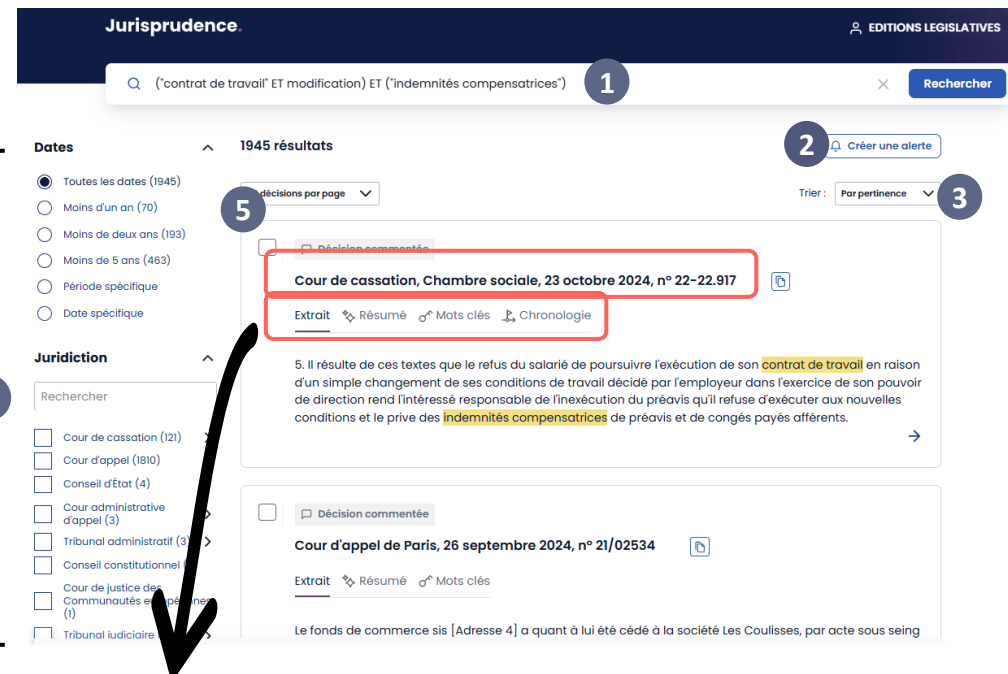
Jurisprudence.

EDITIONS LEGISLATIVES

("contrat de travail" ET modification) ET ("indemnités compensatrices")

1

Rechercher

Dates

Toutes les dates (1945)

Moins d'un an (70)

Moins de deux ans (193)

Moins de 5 ans (463)

Période spécifique

Date spécifique

Juridiction

Rechercher

Cour de cassation (121)

Cour d'appel (1810)

Conseil d'État (4)

Cour administrative d'appel (3)

Tribunal administratif (3)

Conseil constitutionnel

Cour de justice des Communautés e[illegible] (1)

Tribunal judiciaire

1945 résultats

2

Créer une alerte

décisions par page

Trier : Par pertinence

3

5

Décision commentée

Cour de cassation, Chambre sociale, 23 octobre 2024, n° 22-22.917

Extrait Résumé Mots clés Chronologie

5. Il résulte de ces textes que le refus du salarié de poursuivre l'exécution de son contrat de travail en raison d'un simple changement de ses conditions de travail décidé par l'employeur dans l'exercice de son pouvoir de direction rend l'intéressé responsable de l'inexécution du préavis qu'il refuse d'exécuter aux nouvelles conditions et le prive des indemnités compensatrices de préavis et de congés payés afférents.

Décision commentée

Cour d'appel de Paris, 26 septembre 2024, n° 21/02534

Extrait Résumé Mots clés

Le fonds de commerce sis [Adresse 4] a quant à lui été cédé à la société Les Coulisses, par acte sous seing